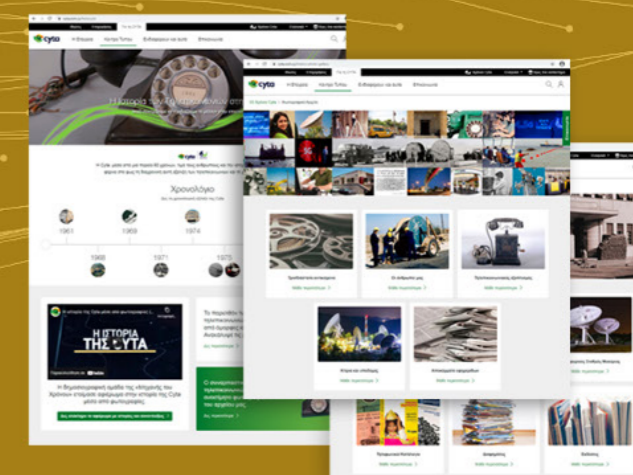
cyta

Η Εταιρεία

Κέντρο Τύπου

Οι Επενδυτές

Βιωσιμότητα

Χρονολόγιο

1961

1969

1974

1968

1971

1975

Η ΙΣΤΟΡΙΑ ΤΗΣ CYTA

Μάθε περισσότερα

Μάθε περισσότερα

Μάθε περισσότερα

Μάθε περισσότερα

Μάθε περισσότερα

Μάθε περισσότερα

Μάθε περισσότερα